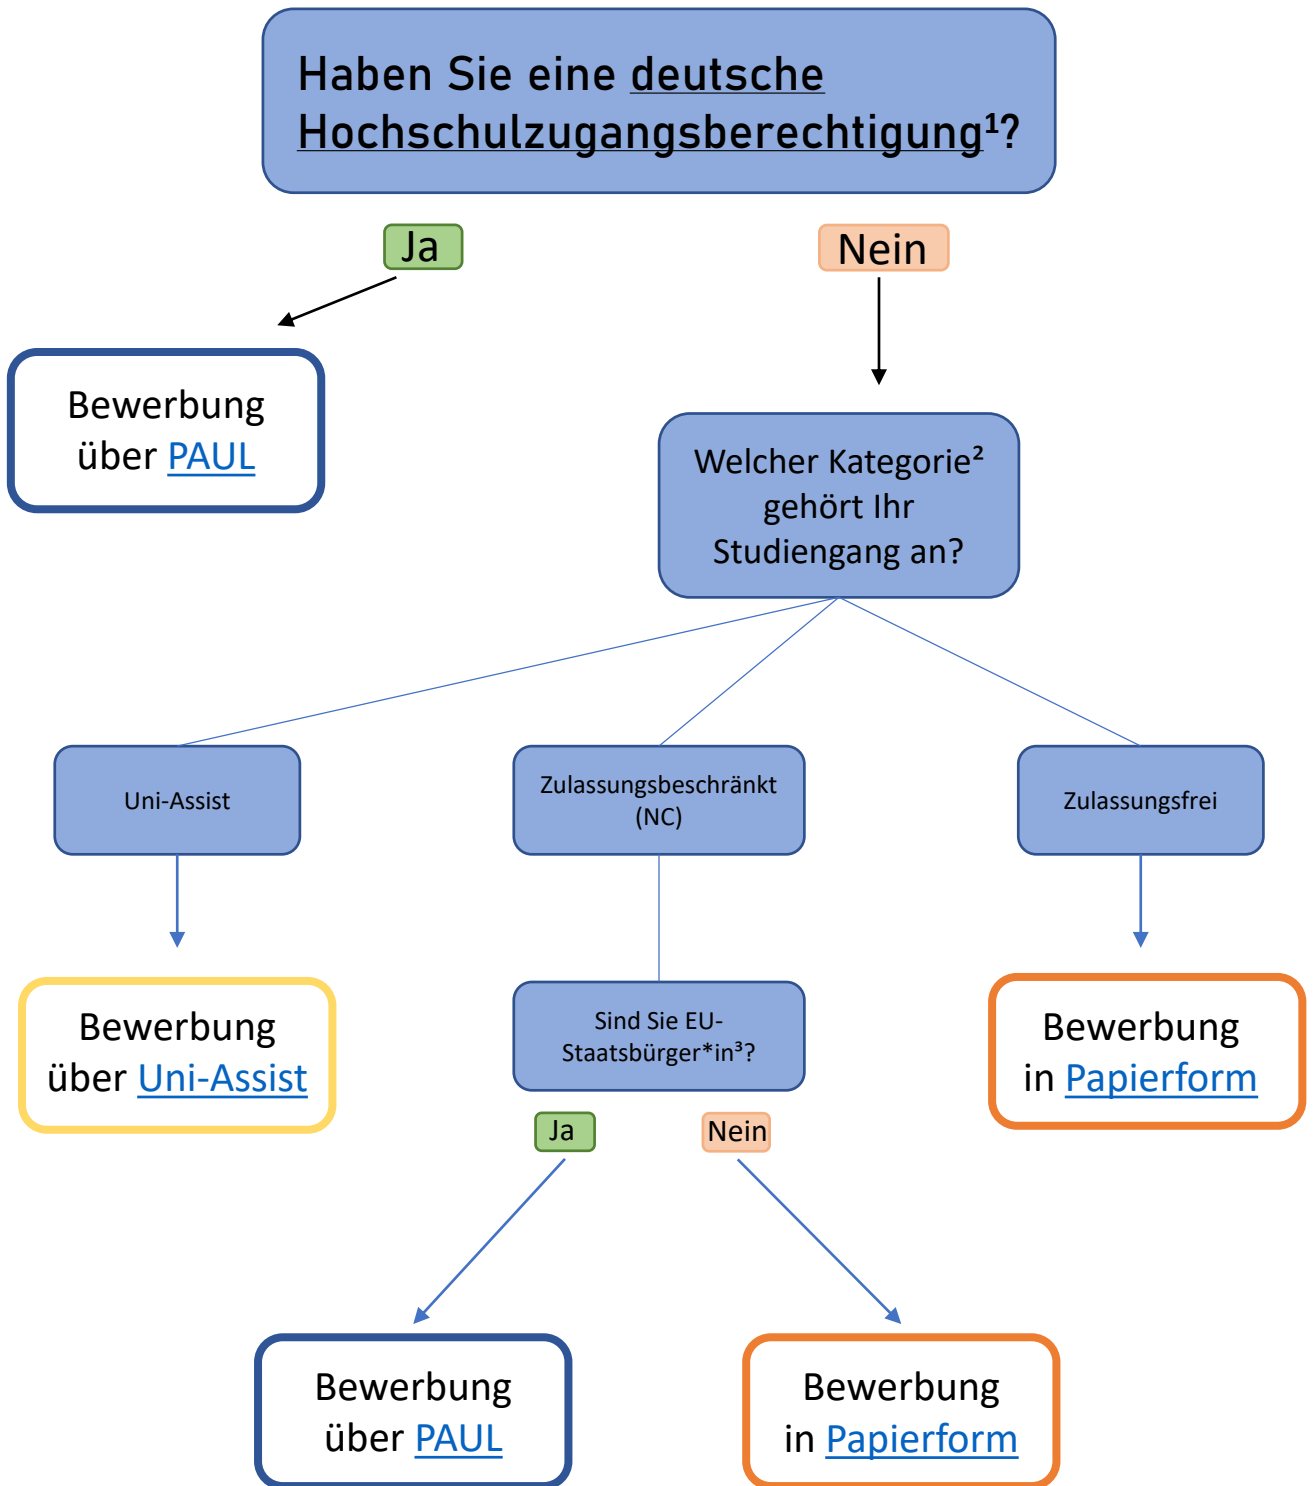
Haben Sie eine deutsche Hochschulzugangsberechtigung¹?

Ja

Nein

Bewerbung über PAUL

Welcher Kategorie² gehört Ihr Studiengang an?

Uni-Assist

Zulassungsbeschränkt (NC)

Zulassungsfrei

Bewerbung über Uni-Assist

Sind Sie EU-Staatsbürger*in³?

Bewerbung in Papierform

Ja

Nein

Bewerbung über PAUL

Bewerbung in Papierform